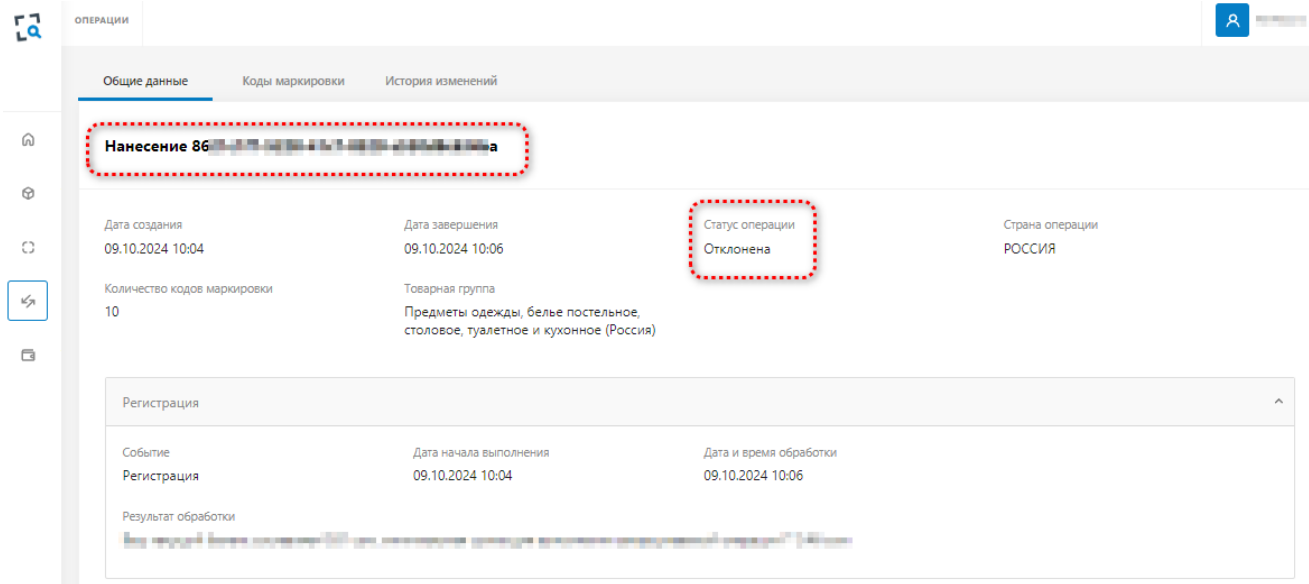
ОПЕРАЦИИ

Общие данные Коды маркировки История изменений

Нанесение 86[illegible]a

Дата создания
09.10.2024 10:04

Дата завершения
09.10.2024 10:06

Статус операции
Отклонена

Страна операции
РОССИЯ

Количество кодов маркировки
10

Товарная группа
Предметы одежды, белье постельное, столовое, туалетное и кухонное (Россия)

Регистрация

Событие
Регистрация

Дата начала выполнения
09.10.2024 10:04

Дата и время обработки
09.10.2024 10:06

Результат обработки
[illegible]